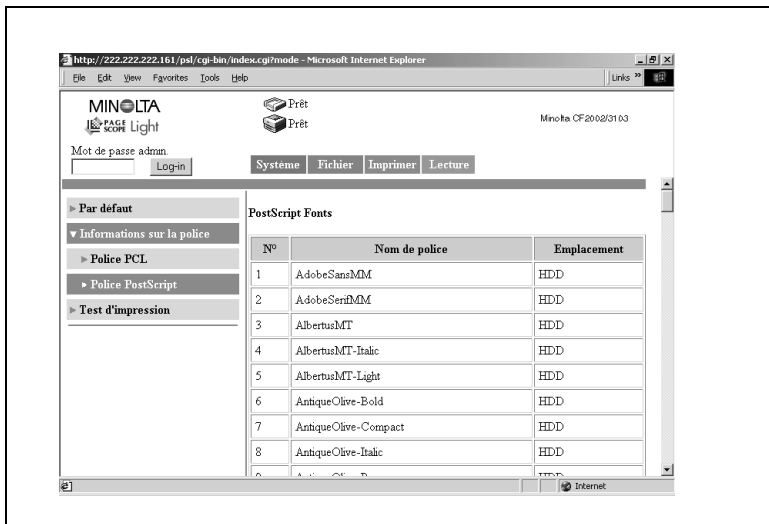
http://222.222.222.161/psl/cgi-bin/index.cgi?mode - Microsoft Internet Explorer

File Edit View Favorites Tools Help

Links »

MINOLTA
PAGE SCOPE Light

Prêt
Prêt

Minolta CF2002/3103

Mot de passe admin.
Log-in

Système Fichier Imprimer Lecture

▶ Par défaut
▼ Informations sur la police
▶ Police PCL
▶ Police PostScript
▶ Test d'impression

PostScript Fonts

| N° | Nom de police | Emplacement |
|---|---|---|
| 1 | AdobeSansMM | HDD |
| 2 | AdobeSerifMM | HDD |
| 3 | AlbertusMT | HDD |
| 4 | AlbertusMT-Italic | HDD |
| 5 | AlbertusMT-Light | HDD |
| 6 | AntiqueOlive-Bold | HDD |
| 7 | AntiqueOlive-Compact | HDD |
| 8 | AntiqueOlive-Italic | HDD |
| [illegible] | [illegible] | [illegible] |

Internet